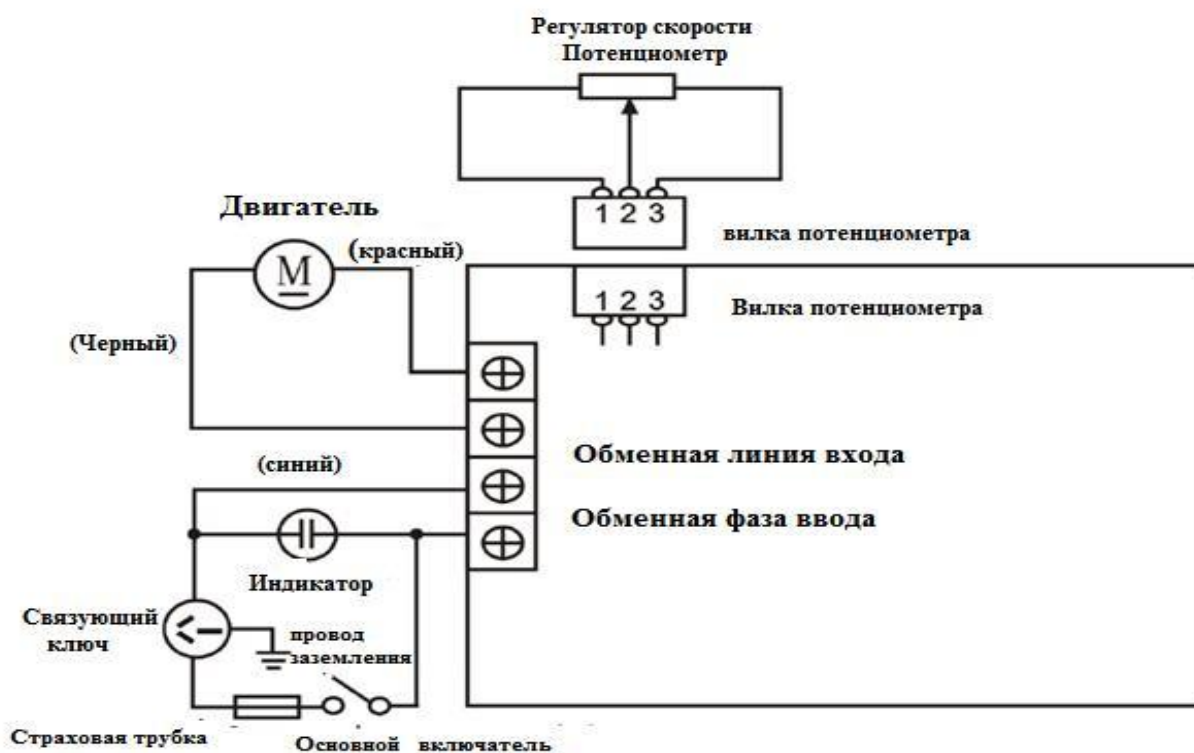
Регулятор скорости
Потенциометр

1 2 3
вилка потенциометра

Двигатель
M
(красный)

1 2 3
Вилка потенциометра

(Черный)

Обменная линия входа

(синий)

Обменная фаза ввода

Индикатор

Связующий ключ

провод заземлення

Страховая трубка
Основной включатель